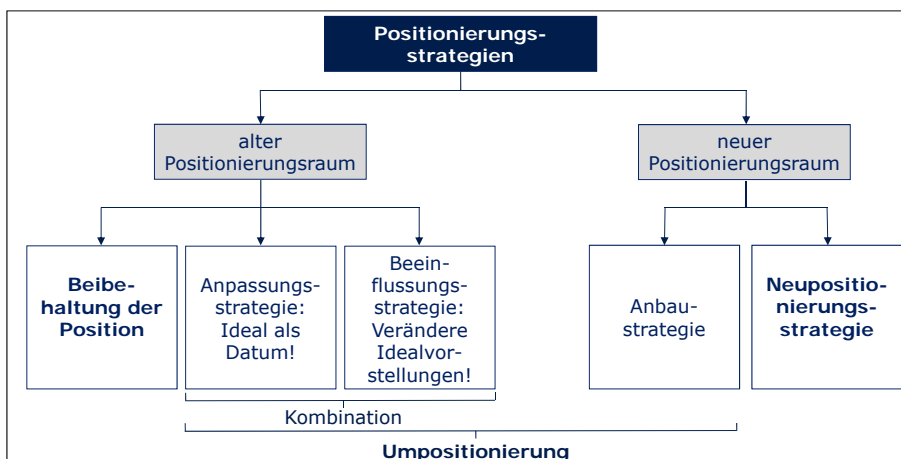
Positionierungsstrategien

alter Positionierungsraum

neuer Positionierungsraum

Beibehaltung der Position

Anpassungsstrategie: Ideal als Datum!

Beeinflussungsstrategie: Verändere Idealvorstellungen!

Anbaustrategie

Neupositionierungsstrategie

Kombination

Umpositionierung